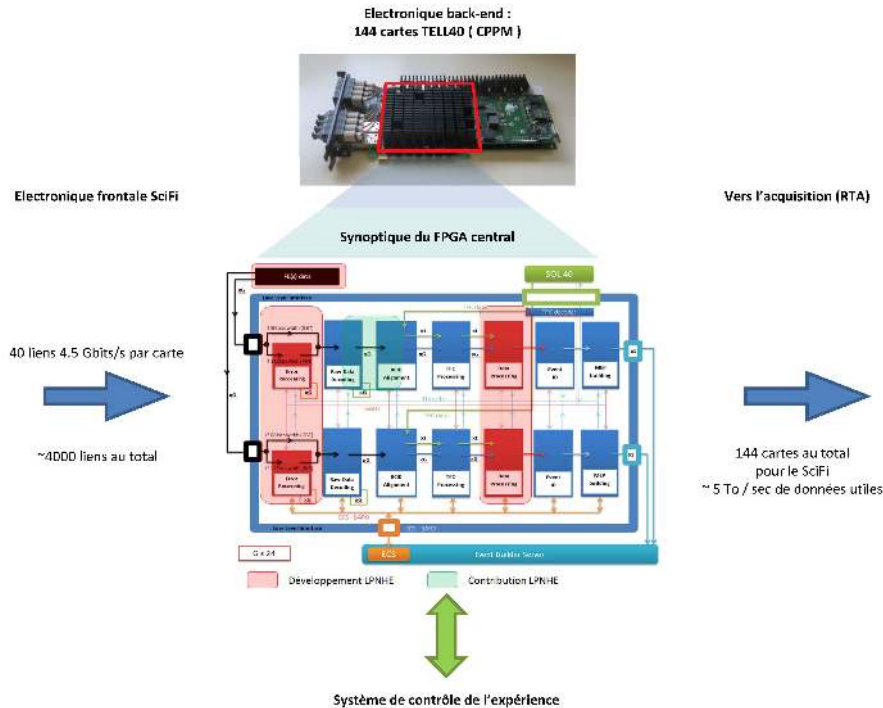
Electronique back-end :
144 cartes TELL40 ( CPPM )

Electronique frontale SciFi

Vers l'acquisition (RTA)

Synoptique du FPGA central

40 liens 4.5 Gbits/s par carte

~4000 liens au total

144 cartes au total pour le SciFi
~ 5 To / sec de données utiles

SOL 40

Raw Data Decoding

BXID Alignment

TFC Processing

Event ID

MEP Building

ECS

Event Builder Server

G x 24

Développement LPNHE

Contribution LPNHE

Système de contrôle de l'expérience